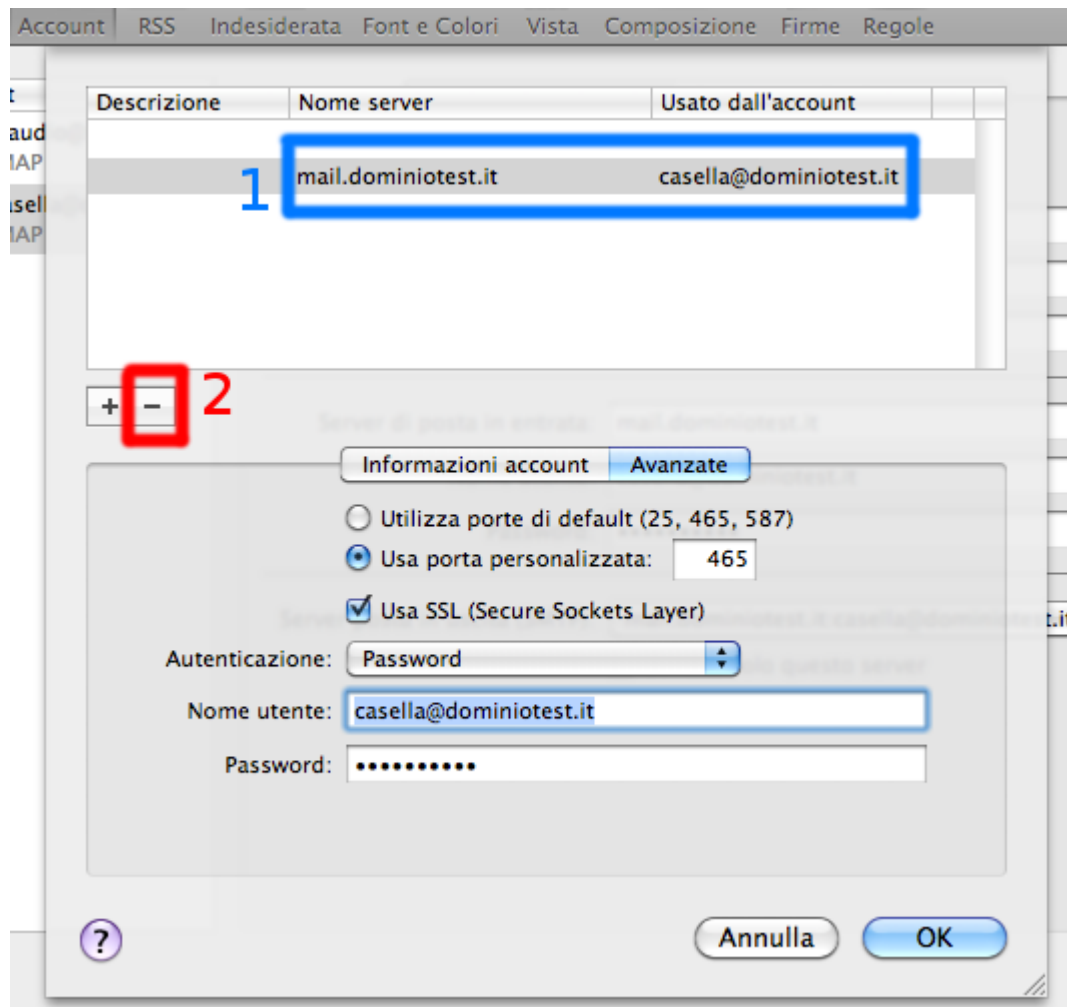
Account RSS Indesiderata Font e Colori Vista Composizione Firme Regole

t
aud
MAP
sell
MAP

| Descrizione | Nome server | Usato dall'account |
|---|---|---|
| | mail.dominiotest.it | casella@dominiotest.it |

1

+ −

2

Server di posta in entrata: mail.dominiotest.it

Informazioni account Avanzate

Utilizza porte di default (25, 465, 587)

Usa porta personalizzata: 465

Usa SSL (Secure Sockets Layer)

Autenticazione: Password

Nome utente: casella@dominiotest.it

Password: ••••••••••

?

Annulla OK